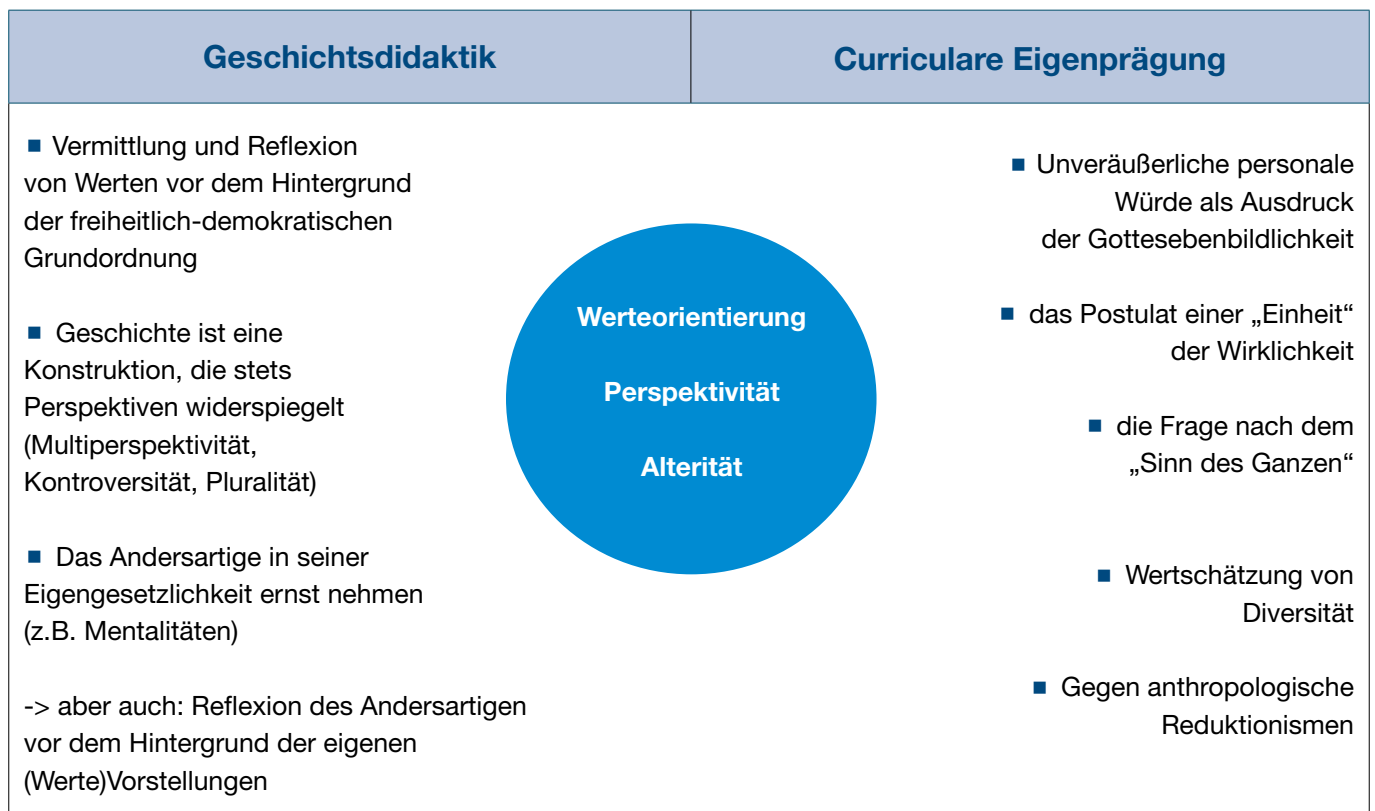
Geschichtsdidaktik

Curriculare Eigenprägung

■ Vermittlung und Reflexion von Werten vor dem Hintergrund der freiheitlich-demokratischen Grundordnung

■ Geschichte ist eine Konstruktion, die stets Perspektiven widerspiegelt (Multiperspektivität, Kontroversität, Pluralität)

■ Das Andersartige in seiner Eigengesetzlichkeit ernst nehmen (z.B. Mentalitäten)

-> aber auch: Reflexion des Andersartigen vor dem Hintergrund der eigenen (Werte)Vorstellungen

Werteorientierung

Perspektivität

Alterität

■ Unveräußerliche personale Würde als Ausdruck der Gottesebenbildlichkeit

■ das Postulat einer „Einheit“ der Wirklichkeit

■ die Frage nach dem „Sinn des Ganzen“

■ Wertschätzung von Diversität

■ Gegen anthropologische Reduktionismen